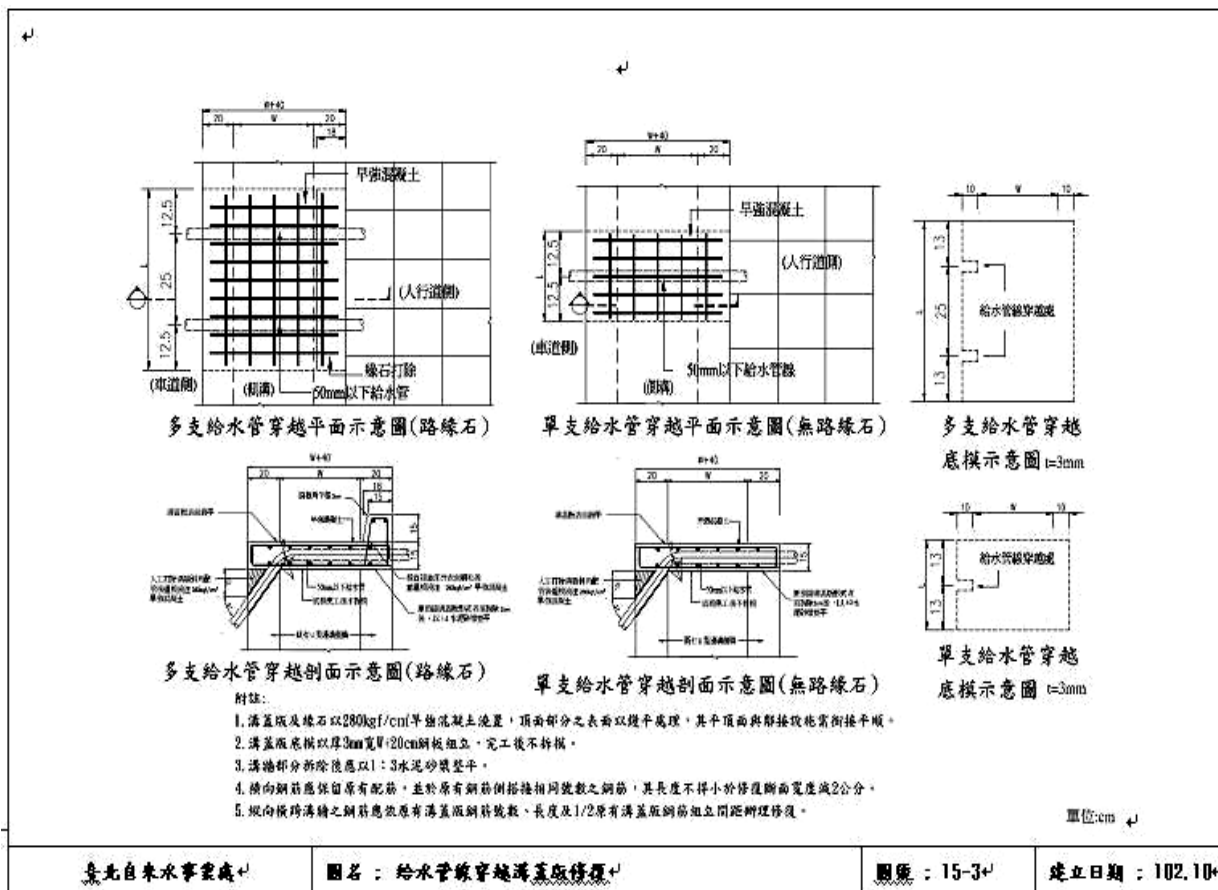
W+40
20
W
20
15
早強混凝土
12.5
25
12.5
L
(人行道側)
緣石打除
(車道側)
(側溝)
50mm以下給水管

多支給水管穿越平面示意圖(路緣石)

W+40
20
W
20
早強混凝土
12.5
12.5
L
(人行道側)
(車道側)
50mm以下給水管線
(側溝)

單支給水管穿越平面示意圖(無路緣石)

10
W
10
13
25
13
L
給水管線穿越處

多支給水管穿越底模示意圖 t=3mm

W+40
20
W
20
15
18
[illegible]

多支給水管穿越剖面示意圖(路緣石)

W+40
20
W
20
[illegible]

單支給水管穿越剖面示意圖(無路緣石)

10
W
10
13
13
給水管線穿越處

單支給水管穿越底模示意圖 t=3mm

附註:
1.溝蓋版及緣石以280kgf/cm²早強混凝土澆置,頂面部分之表面以鏝平處理,其平頂面與鄰接版格需銜接平順。
2.溝蓋版底模以厚3mm寬W+20cm鋼板組立,完工後不拆模。
3.溝牆部分拆除後應以1:3水泥砂漿整平。
4.橫向鋼筋應保留原有配筋,並於原有鋼筋側搭接相同號數之鋼筋,其長度不得小於修復斷面寬度減2公分。
5.縱向橫跨溝牆之鋼筋應依原有溝蓋版鋼筋號數、長度及1/2原有溝蓋版鋼筋組立間距綁理修復。

單位:cm

臺北自來水事業處
圖名:給水管線穿越溝蓋版修復
圖號:15-3
建立日期:102.10